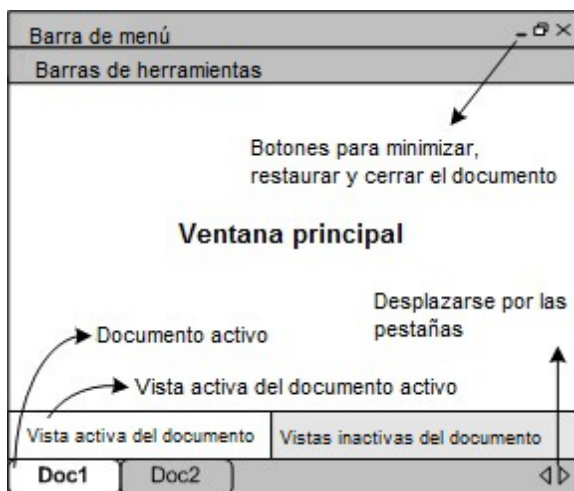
Barra de menú
Barras de herramientas

Botones para minimizar, restaurar y cerrar el documento

Ventana principal

Desplazarse por las pestañas

Documento activo

Vista activa del documento activo

Vista activa del documento
Vistas inactivas del documento

Doc1
Doc2